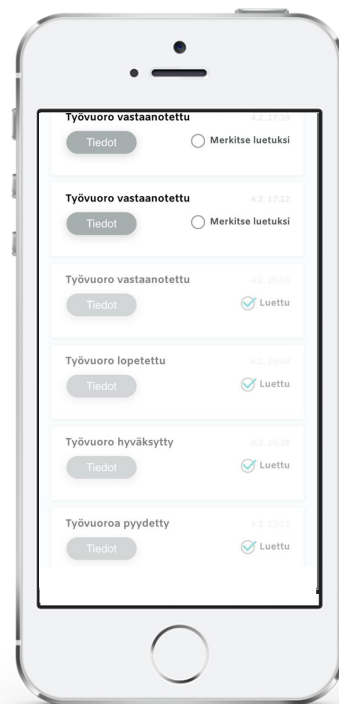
Työvuoro vastaanotettu
4.2. 17:39
Tiedot
Merkitse luetuksi

Työvuoro vastaanotettu
4.2. 17:32
Tiedot
Merkitse luetuksi

Työvuoro vastaanotettu
4.2. 16:50
Tiedot
Luettu

Työvuoro lopetettu
4.2. 16:04
Tiedot
Luettu

Työvuoro hyväksytty
4.2. 16:28
Tiedot
Luettu

Työvuoroa pyydetty
4.2. 13:12
Tiedot
Luettu